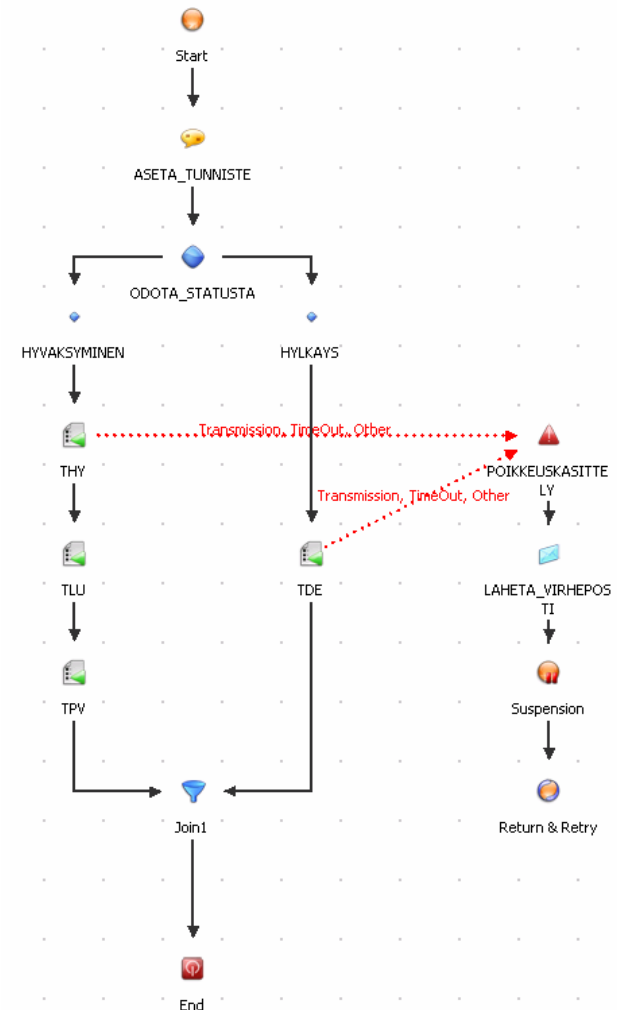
Start

ASETA_TUNNISTE

ODOTA_STATUSTA

HYVAKSYMINEN

HYLKAYS

THY

Transmission, TimeOut, Other

POIKKEUSKASITTELY

Transmission, TimeOut, Other

TLU

TDE

LAHETA_VIRHEPOSTI

TPV

Suspension

Join1

Return & Retry

End